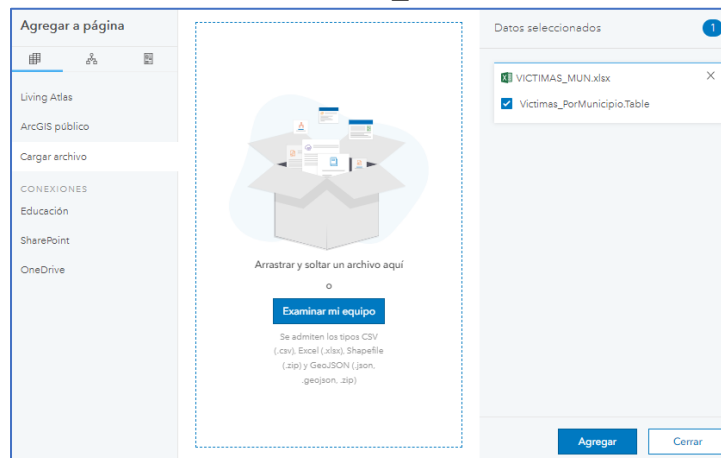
Agregar a página

Living Atlas

ArcGIS público

Cargar archivo

CONEXIONES

Educación

SharePoint

OneDrive

Arrastrar y soltar un archivo aquí

o

Examinar mi equipo

Se admiten los tipos CSV (.csv), Excel (.xlsx), Shapefile (.zip) y GeoJSON (.json, .geojson, .zip)

Datos seleccionados 1

VICTIMAS_MUN.xlsx

Victimas_PorMunicipio.Table

Agregar

Cerrar